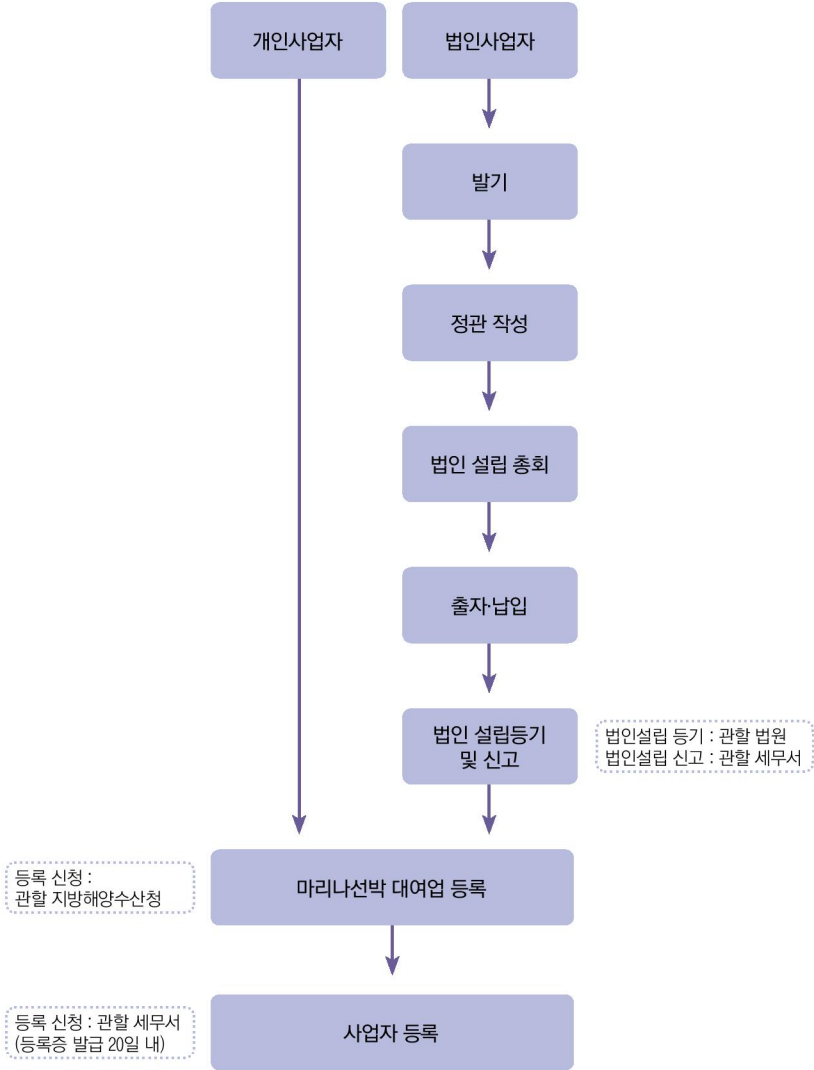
개인사업자

법인사업자

발기

정관 작성

법인 설립 총회

출자·납입

법인 설립등기 및 신고

법인설립 등기 : 관할 법원
법인설립 신고 : 관할 세무서

등록 신청 :
관할 지방해양수산청

마리나선박 대여업 등록

등록 신청 : 관할 세무서
(등록증 발급 20일 내)

사업자 등록